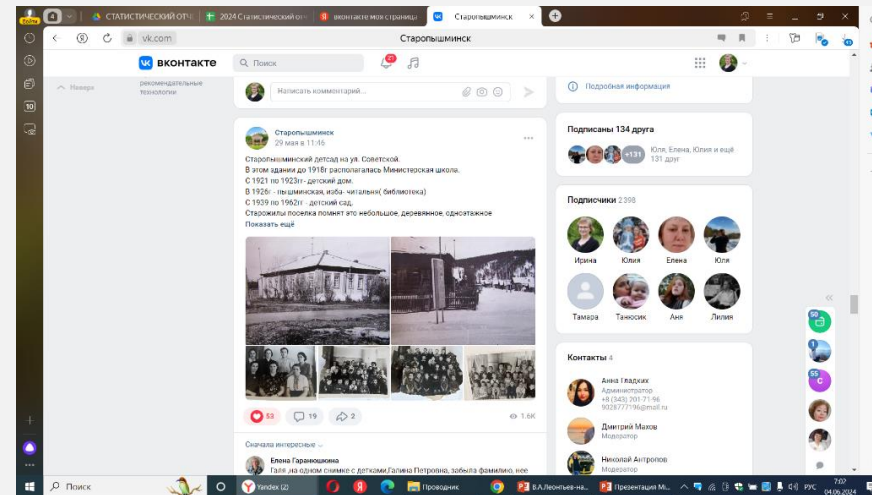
СТАТИСТИЧЕСКИЙ ОТЧ
2024 Статистический от
вконтакте моя страница
Старопышминск

vk.com
Старопышминск

ВКОНТАКТЕ
Поиск
27

Наверх
рекомендательные технологии

Написать комментарий...

Подробная информация

Старопышминск
29 мая в 11:46

Старопышминский детсад на ул. Советской.
В этом здании до 1918г располагалась Министерская школа.
С 1921 по 1923гг- детский дом.
В 1926г - пышминская изба- читальня( библиотека)
С 1939 по 1962гг - детский сад.
Старожилы поселка помнят это небольшое, деревянное, одноэтажное
Показать ещё

53
19
2
1.6K

Сначала интересные

Елена Гаранюшкина
Галя ,на одном снимке с детками,Галина Петровна, забыла фамилию, нее

Подписаны 134 друга
+131
Юля, Елена, Юлия и ещё 131 друг

Подписчики 2398
Ирина
Юлия
Елена
Юля
Тамара
Танюсик
Аня
Лилия

Контакты 4
Анна Гладких
Администратор
+8 (343) 201-71-96
9028777196@mail.ru
Дмитрий Махов
Модератор
Николай Антропов
Модератор

50
1
55

Поиск
Yandex (2)
Проводник
В.А.Леонтьев-на...
Презентация Mi...
РУС
7:02
04.06.2024